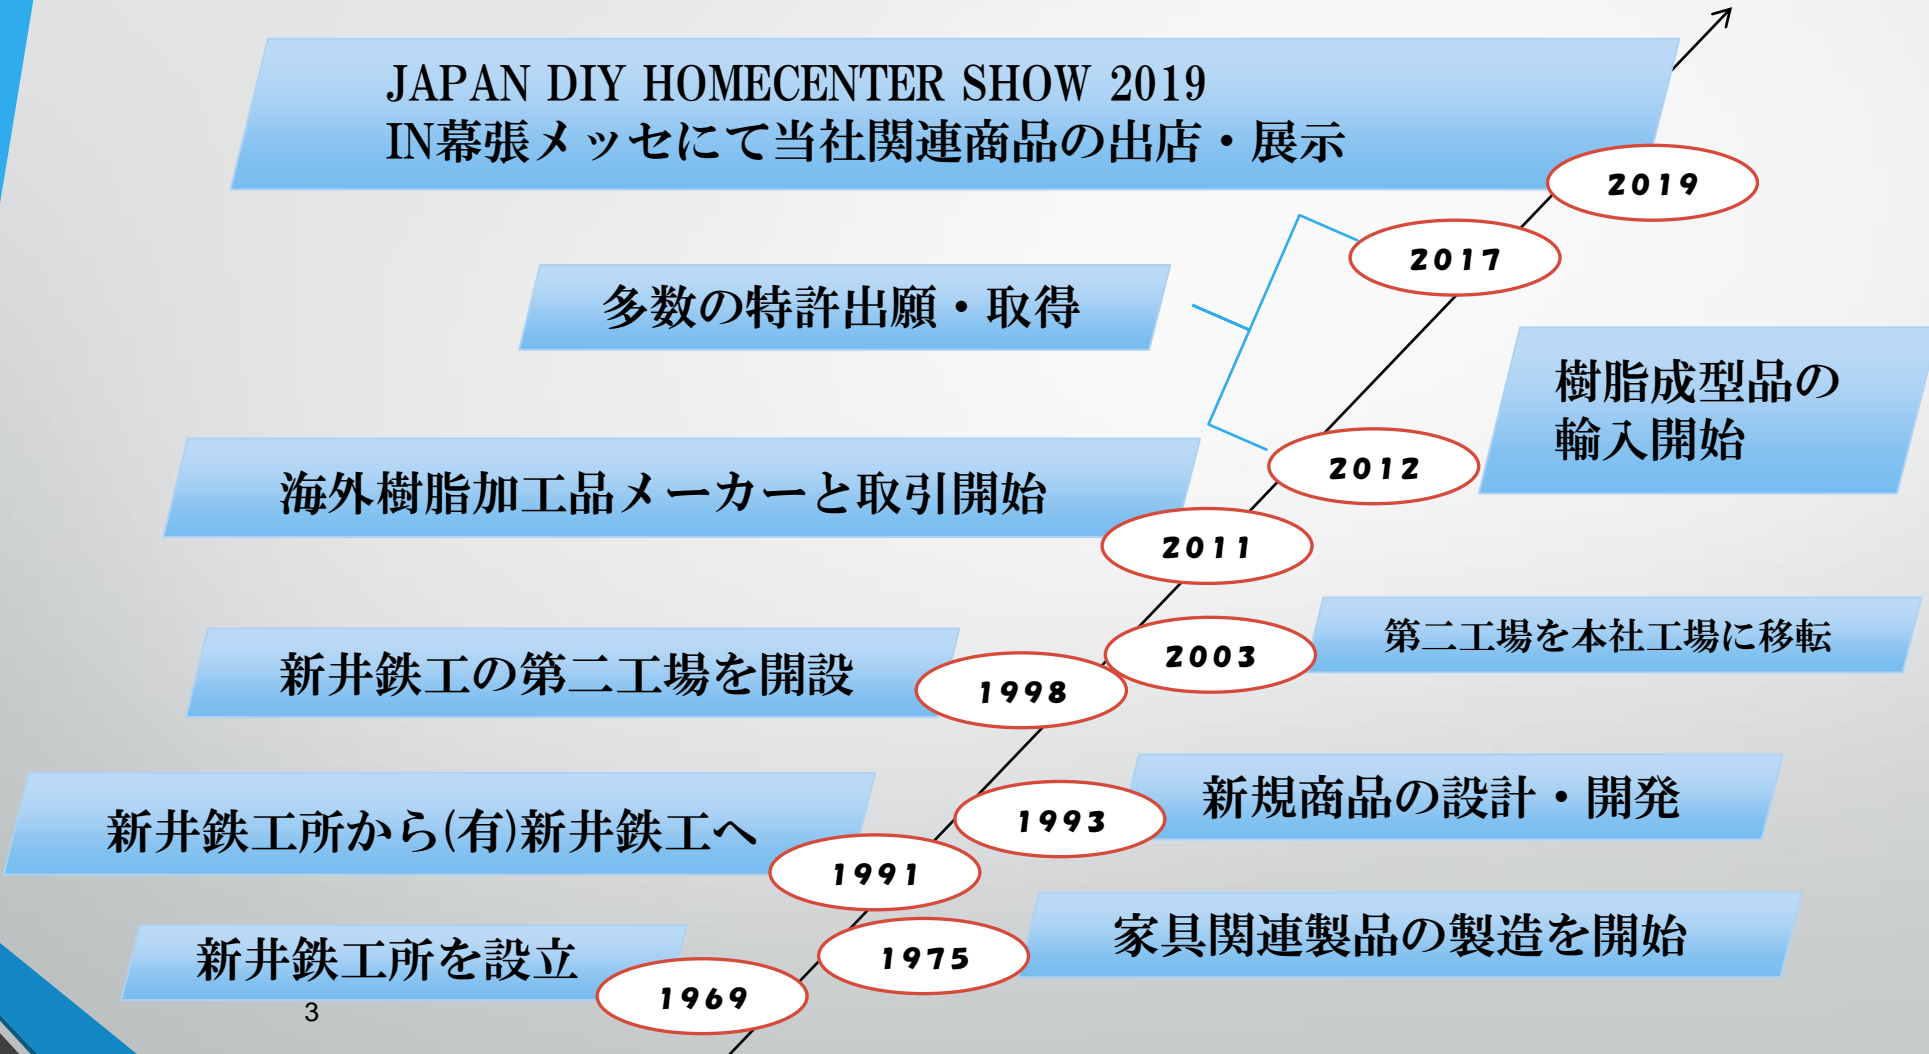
JAPAN DIY HOMECENTER SHOW 2019
IN幕張メッセにて当社関連商品の出店・展示

2019

2017

多数の特許出願・取得

樹脂成型品の輸入開始

2012

海外樹脂加工品メーカーと取引開始

2011

第二工場を本社工場に移転

2003

新井鉄工の第二工場を開設

1998

新規商品の設計・開発

1993

新井鉄工所から(有)新井鉄工へ

1991

家具関連製品の製造を開始

1975

新井鉄工所を設立

1969

3